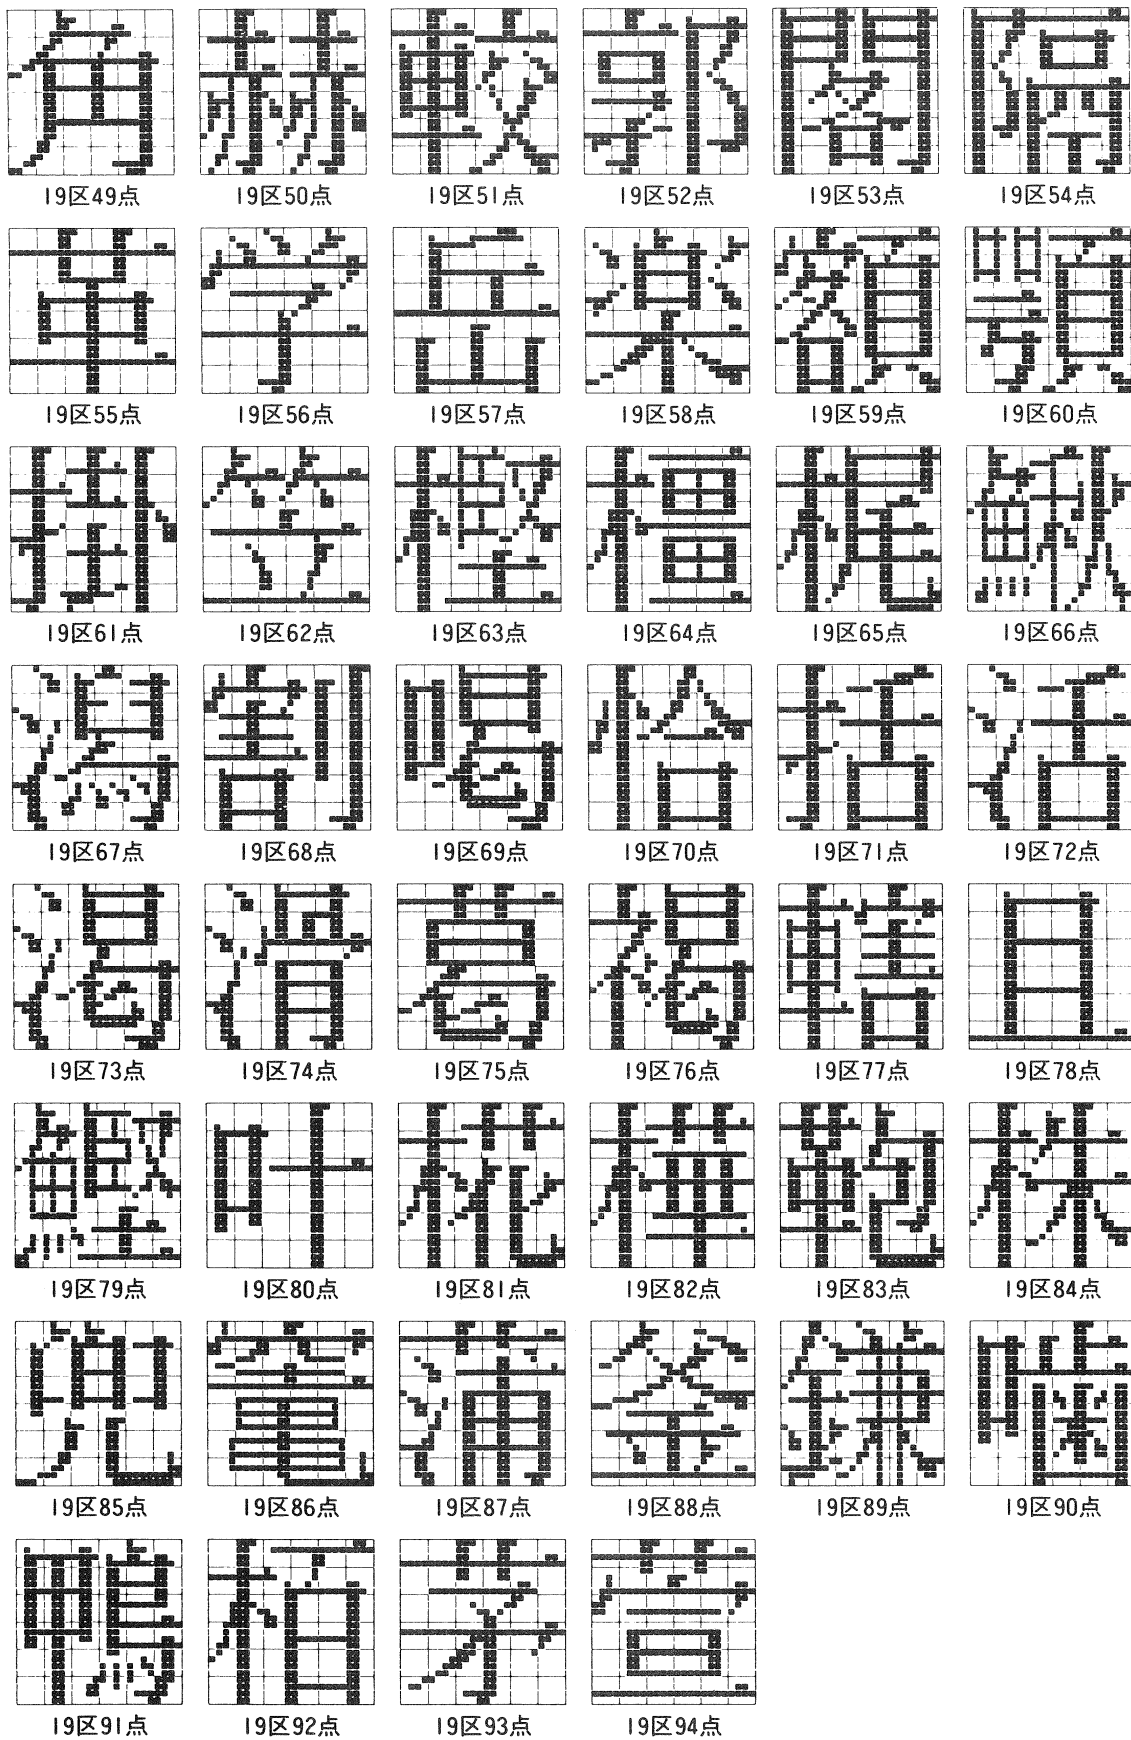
19区49点 19区50点 19区51点 19区52点 19区53点 19区54点

19区55点 19区56点 19区57点 19区58点 19区59点 19区60点

19区61点 19区62点 19区63点 19区64点 19区65点 19区66点

19区67点 19区68点 19区69点 19区70点 19区71点 19区72点

19区73点 19区74点 19区75点 19区76点 19区77点 19区78点

19区79点 19区80点 19区81点 19区82点 19区83点 19区84点

19区85点 19区86点 19区87点 19区88点 19区89点 19区90点

19区91点 19区92点 19区93点 19区94点